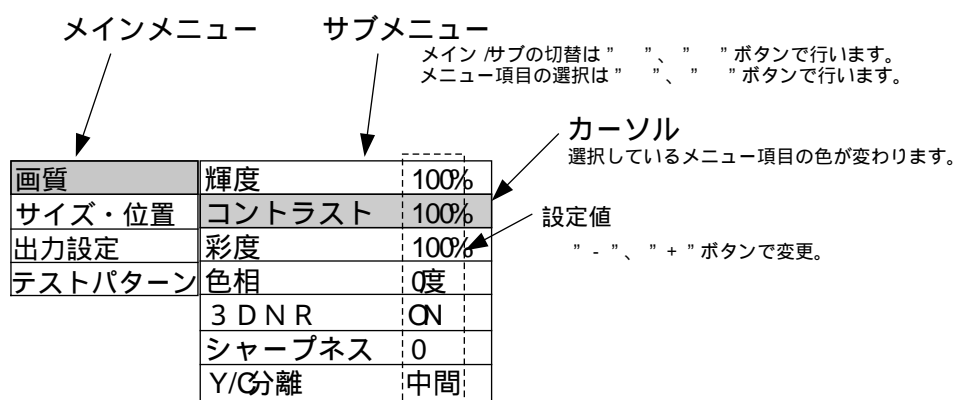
メインメニュー

サブメニュー

メイン /サブの切替は "　"、"　"ボタンで行います。
メニュー項目の選択は "　"、"　"ボタンで行います。

カーソル
選択しているメニュー項目の色が変わります。

設定値
"-"、"+"ボタンで変更。

| 画質 | 輝度 | 100% |
|---|---|---|
| サイズ・位置 | コントラスト | 100% |
| 出力設定 | 彩度 | 100% |
| テストパターン | 色相 | 0度 |
| | 3DNR | ON |
| | シャープネス | 0 |
| | Y/C分離 | 中間 |